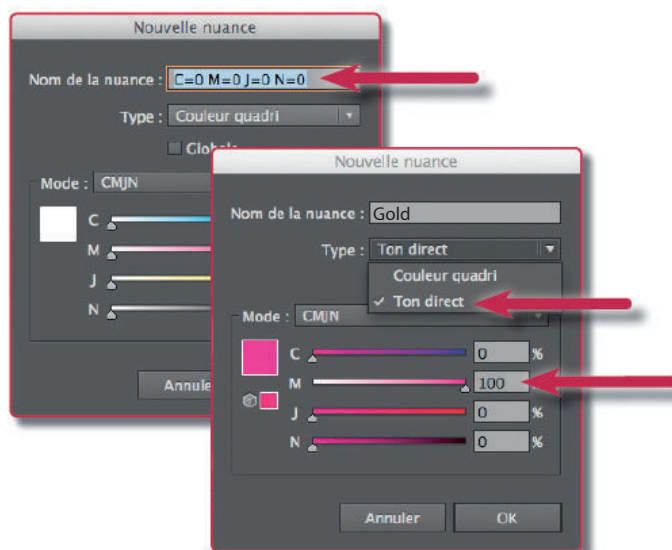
Nouvelle nuance

Nom de la nuance : C=0 M=0 J=0 N=0

Type : Couleur quadri

Globale

Mode : CMJN

C

M

J

N

Annuler

Nouvelle nuance

Nom de la nuance : Gold

Type : Ton direct

Couleur quadri

✓ Ton direct

Mode : CMJN

C 0 %

M 100

J 0 %

N 0 %

Annuler OK